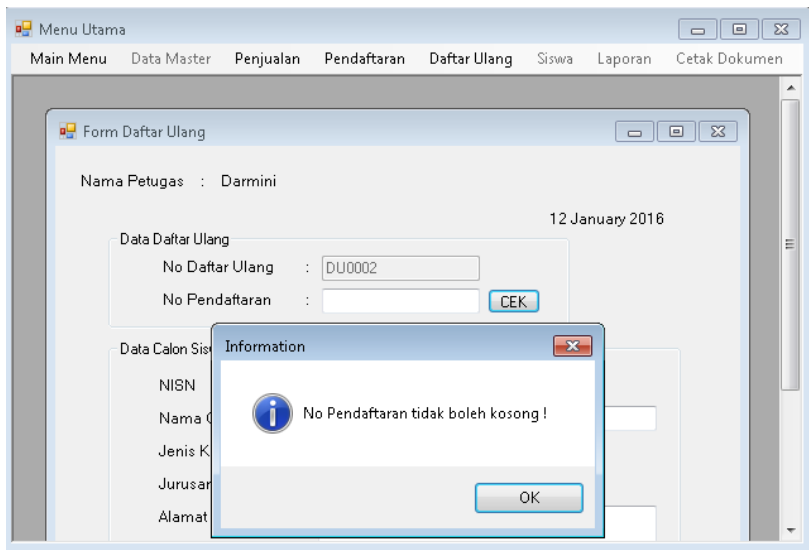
Menu Utama

Main Menu Data Master Penjualan Pendaftaran Daftar Ulang Siswa Laporan Cetak Dokumen

Form Daftar Ulang

Nama Petugas : Darmini

12 January 2016

Data Daftar Ulang

No Daftar Ulang : DU0002

No Pendaftaran :

CEK

Data Calon Sis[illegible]

NISN

Nama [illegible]

Jenis K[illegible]

Jurusa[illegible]

Alamat

Information

No Pendaftaran tidak boleh kosong !

OK